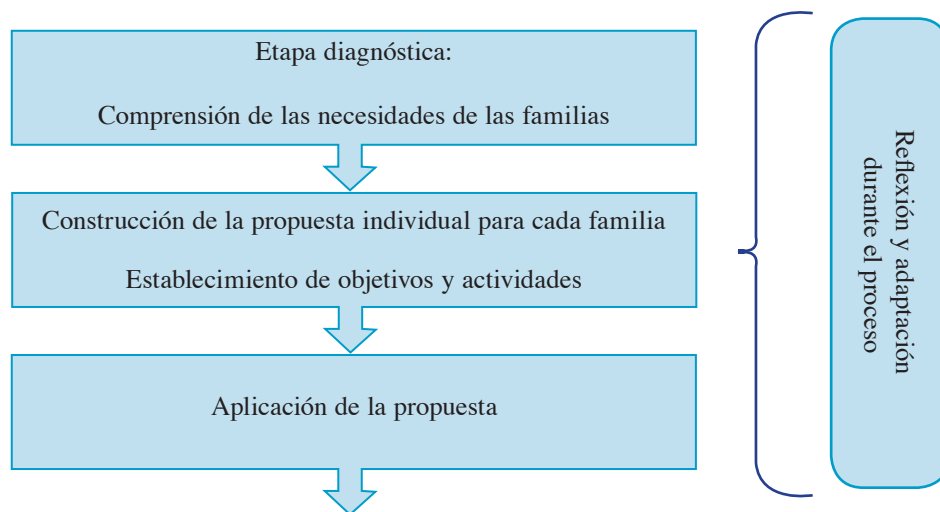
Etapa diagnóstica:

Comprensión de las necesidades de las familias

Construcción de la propuesta individual para cada familia

Establecimiento de objetivos y actividades

Aplicación de la propuesta

Reflexión y adaptación durante el proceso